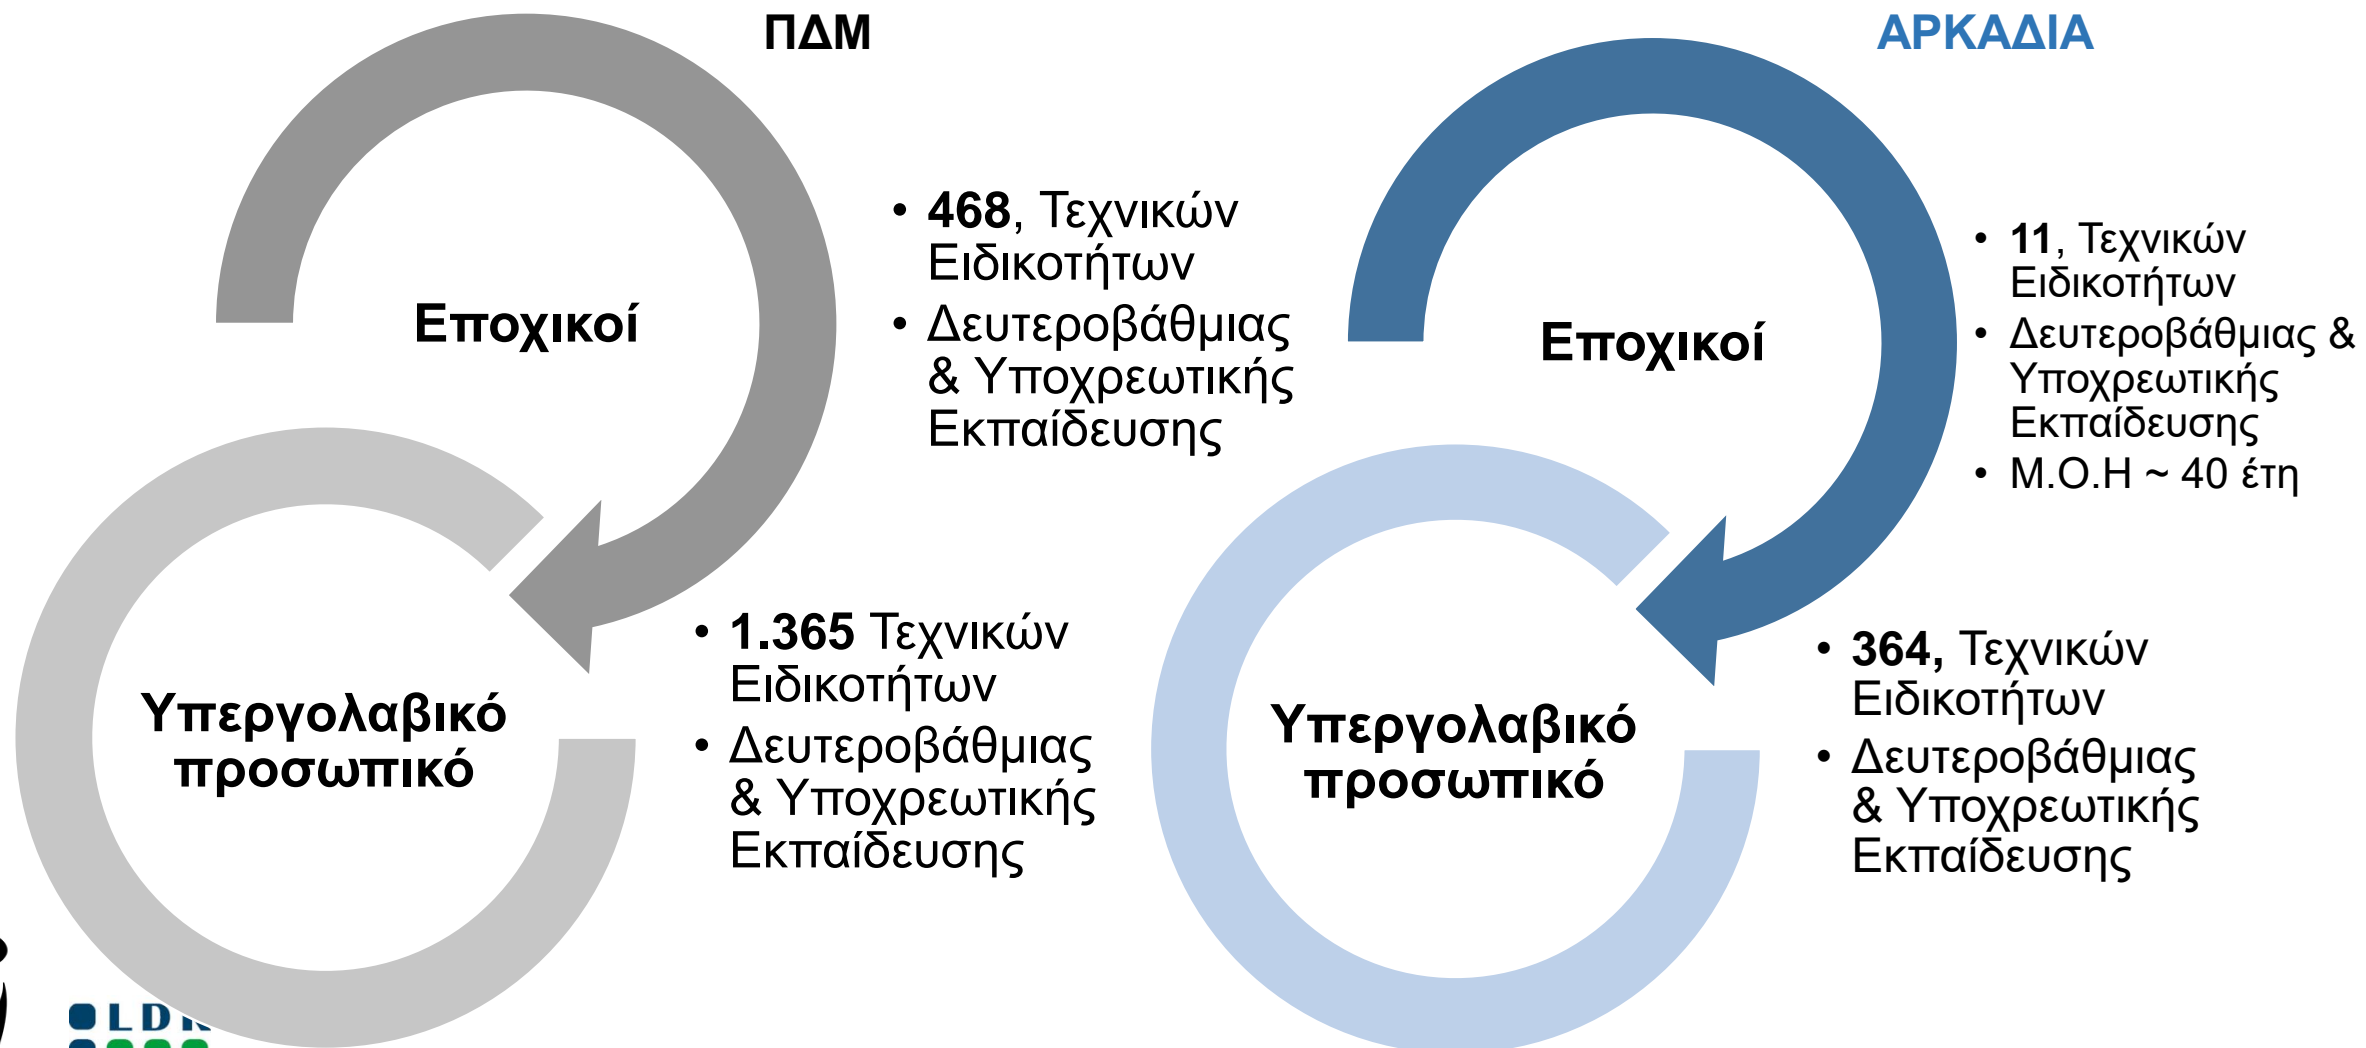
ΠΔΜ

Εποχικοί

• **468**, Τεχνικών Ειδικοτήτων
• Δευτεροβάθμιας & Υποχρεωτικής Εκπαίδευσης

Υπεργολαβικό προσωπικό

• **1.365** Τεχνικών Ειδικοτήτων
• Δευτεροβάθμιας & Υποχρεωτικής Εκπαίδευσης

ΑΡΚΑΔΙΑ

Εποχικοί

• **11**, Τεχνικών Ειδικοτήτων
• Δευτεροβάθμιας & Υποχρεωτικής Εκπαίδευσης
• Μ.Ο.Η ~ 40 έτη

Υπεργολαβικό προσωπικό

• **364**, Τεχνικών Ειδικοτήτων
• Δευτεροβάθμιας & Υποχρεωτικής Εκπαίδευσης

LD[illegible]